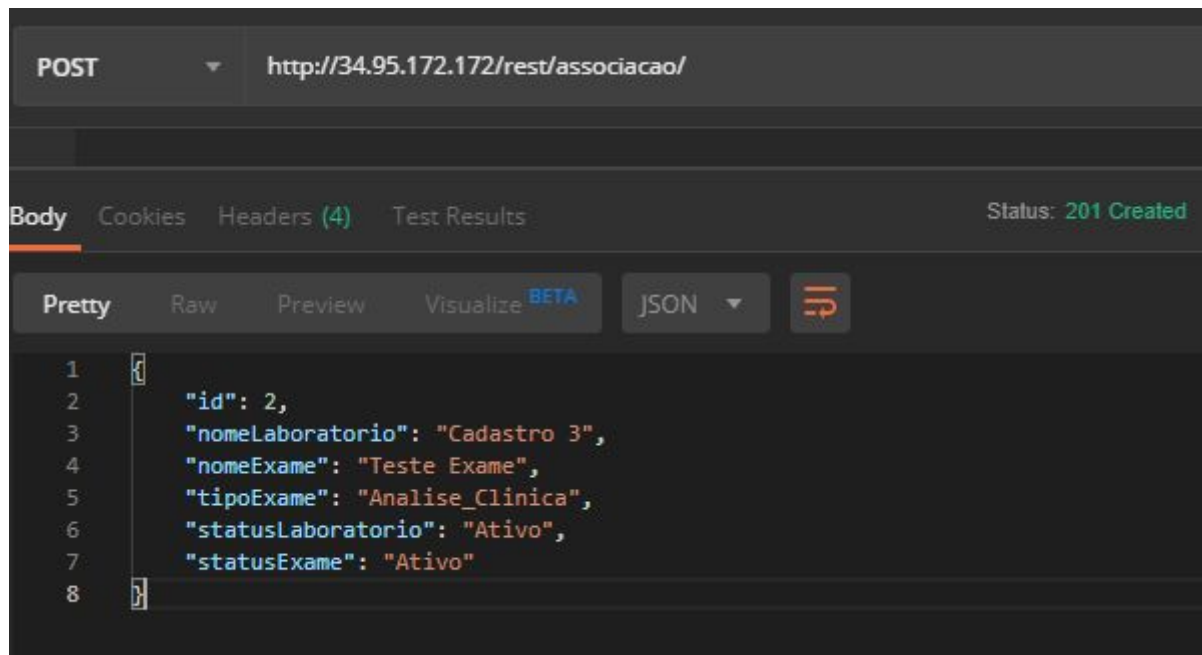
POST http://34.95.172.172/rest/associacao/

Body Cookies Headers (4) Test Results

Status: 201 Created

Pretty Raw Preview Visualize BETA JSON

1 {
2 "id": 2,
3 "nomeLaboratorio": "Cadastro 3",
4 "nomeExame": "Teste Exame",
5 "tipoExame": "Analise_Clinica",
6 "statusLaboratorio": "Ativo",
7 "statusExame": "Ativo"
8 }